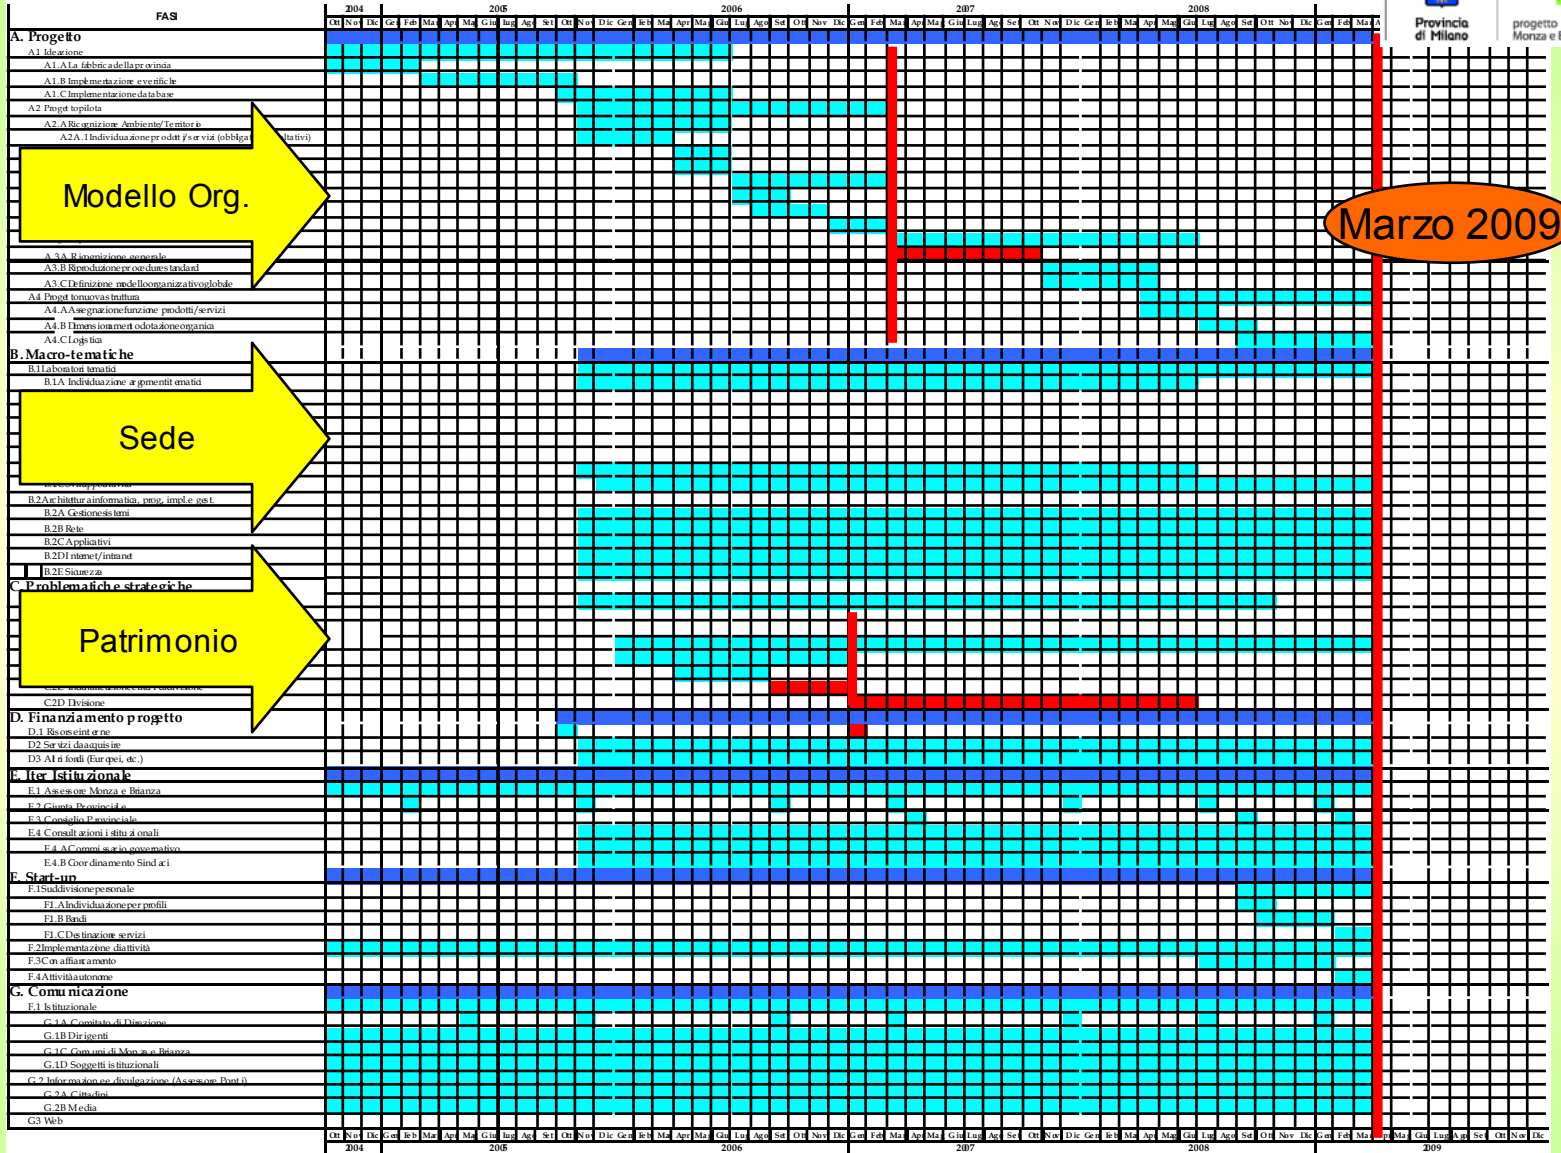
FASI

2004 2005 2006 2007 2008

Ott Nov Dic Gen Feb Mar Apr Mag Giu Lug Ago Set Ott Nov Dic Gen Feb Mar Apr Mag Giu Lug Ago Set Ott Nov Dic Gen Feb Mar Apr Mag Giu Lug Ago Set Ott Nov Dic Gen Feb Mar Apr Mag Giu Lug Ago Set Ott Nov Dic Gen Feb Mar A

Provincia di Milano

progetto Monza e B

A. Progetto
A1 Ideazione
A1.A La fabbrica della provincia
A1.B Implementazione e verifiche
A1.C Implementazione database
A2 Progetto pilota
A2.A Ricognizione Ambiente/Territorio
A2A.1 Individuazione prodotti/servizi (obbliga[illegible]tativi)

Modello Org.

Marzo 2009

A3.A Ricognizione generale
A3.B Riproduzione procedure standard
A3.C Definizione modello organizzativo globale
A4 Progetto nuova struttura
A4.A Assegnazione funzione prodotti/servizi
A4.B Dimensionamento dotazione organica
A4.C Logistica
B. Macro-tematiche
B.1 Laboratori tematici
B.1A Individuazione argomenti tematici

Sede

B.2 Architettura informatica, prog, impl. e gest.
B.2A Gestione sistemi
B.2B Rete
B.2C Applicativi
B.2D Internet/intranet
B.2E Sicurezza
C. Problematiche strategiche

Patrimonio

C2D Divisione
D. Finanziamento progetto
D.1 Risorse interne
D2 Servizi da acquisire
D3 Altri fondi (Europei, etc.)
E. Iter Istituzionale
E.1 Assessore Monza e Brianza
E.2 Giunta Provinciale
E.3 Consiglio Provinciale
E.4 Consultazioni istituzionali
E.4.A Commissario governativo
E.4.B Coordinamento Sindaci
F. Start-up
F.1 Suddivisione personale
F1.A Individuazione per profili
F1.B Bandi
F1.C Destinazione servizi
F.2 Implementazione di attività
F.3 Con affiancamento
F.4 Attività autonome
G. Comunicazione
F.1 Istituzionale
G.1A Comitato di Direzione
G.1B Dirigenti
G.1C Comuni di Monza e Brianza
G.1D Soggetti istituzionali
G.2 Informazione e divulgazione (Assessore Ponti)
G.2A Cittadini
G.2B Media
G3 Web

Ott Nov Dic Gen Feb Mar Apr Mag Giu Lug Ago Set Ott Nov Dic Gen Feb Mar Apr Mag Giu Lug Ago Set Ott Nov Dic Gen Feb Mar Apr Mag Giu Lug Ago Set Ott Nov Dic Gen Feb Mar Apr Mag Giu Lug Ago Set Ott Nov Dic Gen Feb Mar Apr Mag Giu Lug Ago Set Ott Nov Dic
2004 2005 2006 2007 2008 2009